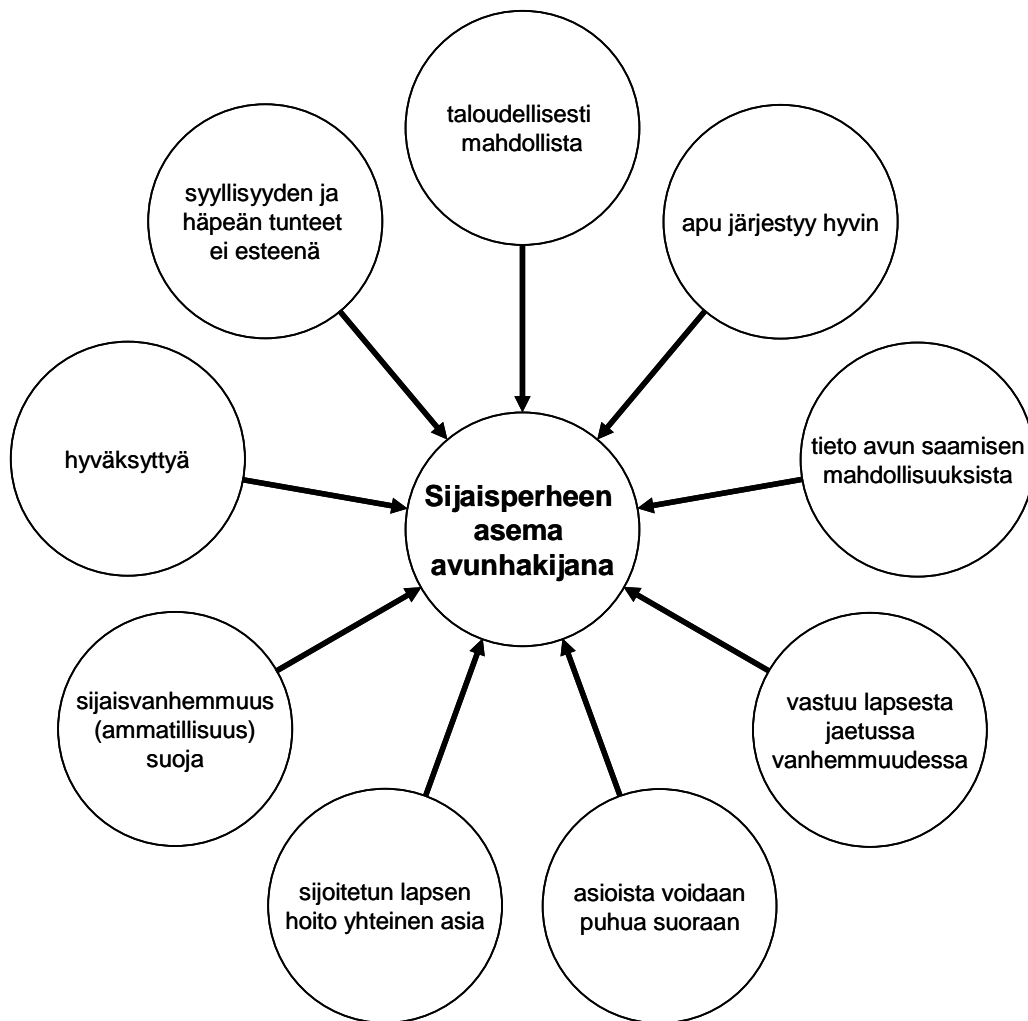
taloudellisesti mahdollista

syyllisyyden ja häpeän tunteet ei esteenä

apu järjestyy hyvin

hyväksyttyä

Sijaisperheen asema avunhakijana

tieto avun saamisen mahdollisuuksista

sijaisvanhemmuus (ammatillisuus) suoja

vastuu lapsesta jaetussa vanhemmuudessa

sijoitetun lapsen hoito yhteinen asia

asioista voidaan puhua suoraan